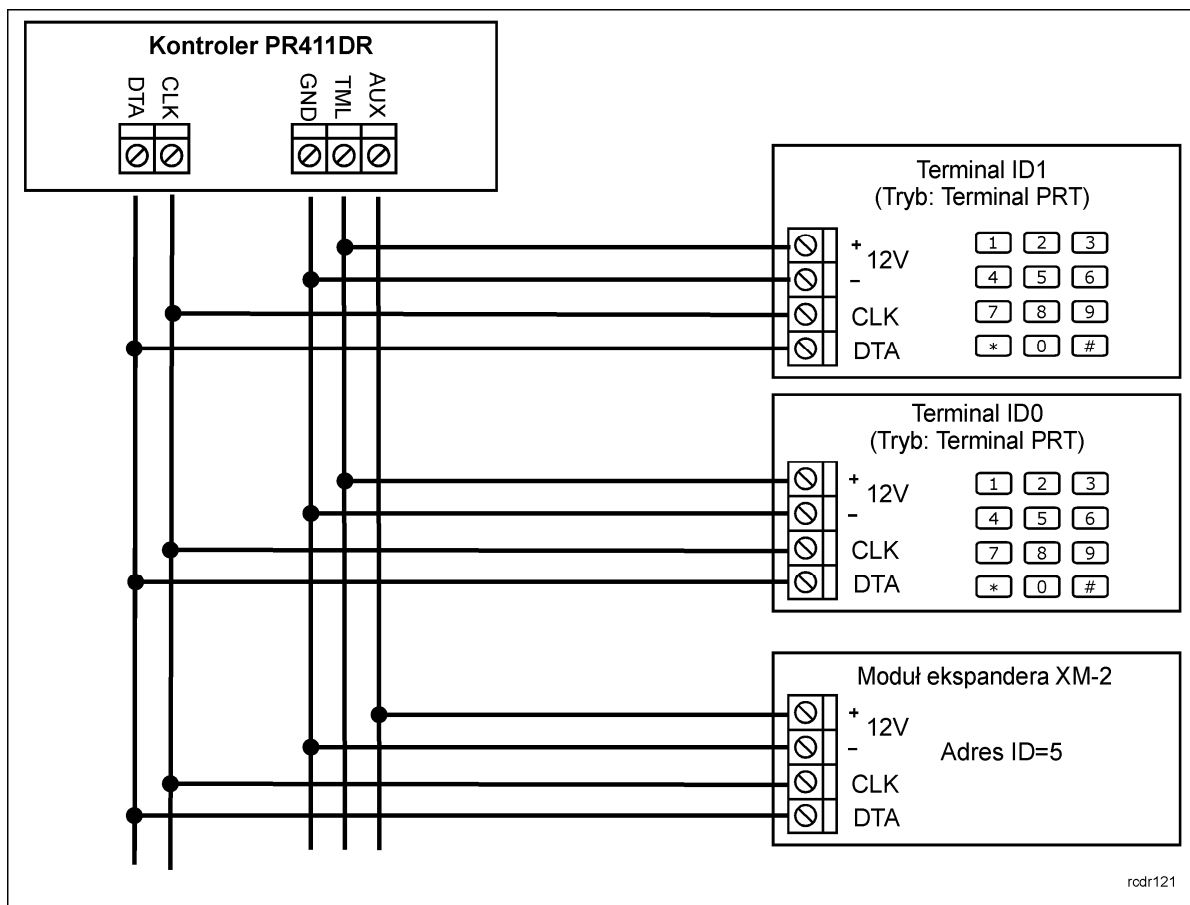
Kontroler PR411DR

DTA CLK GND TML AUX

Terminal ID1
(Tryb: Terminal PRT)

+ 12V
-
CLK
DTA

1 2 3
4 5 6
7 8 9
* 0 #

Terminal ID0
(Tryb: Terminal PRT)

+ 12V
-
CLK
DTA

1 2 3
4 5 6
7 8 9
* 0 #

Moduł ekspandera XM-2

+ 12V
-
CLK
DTA

Adres ID=5

rcdr121